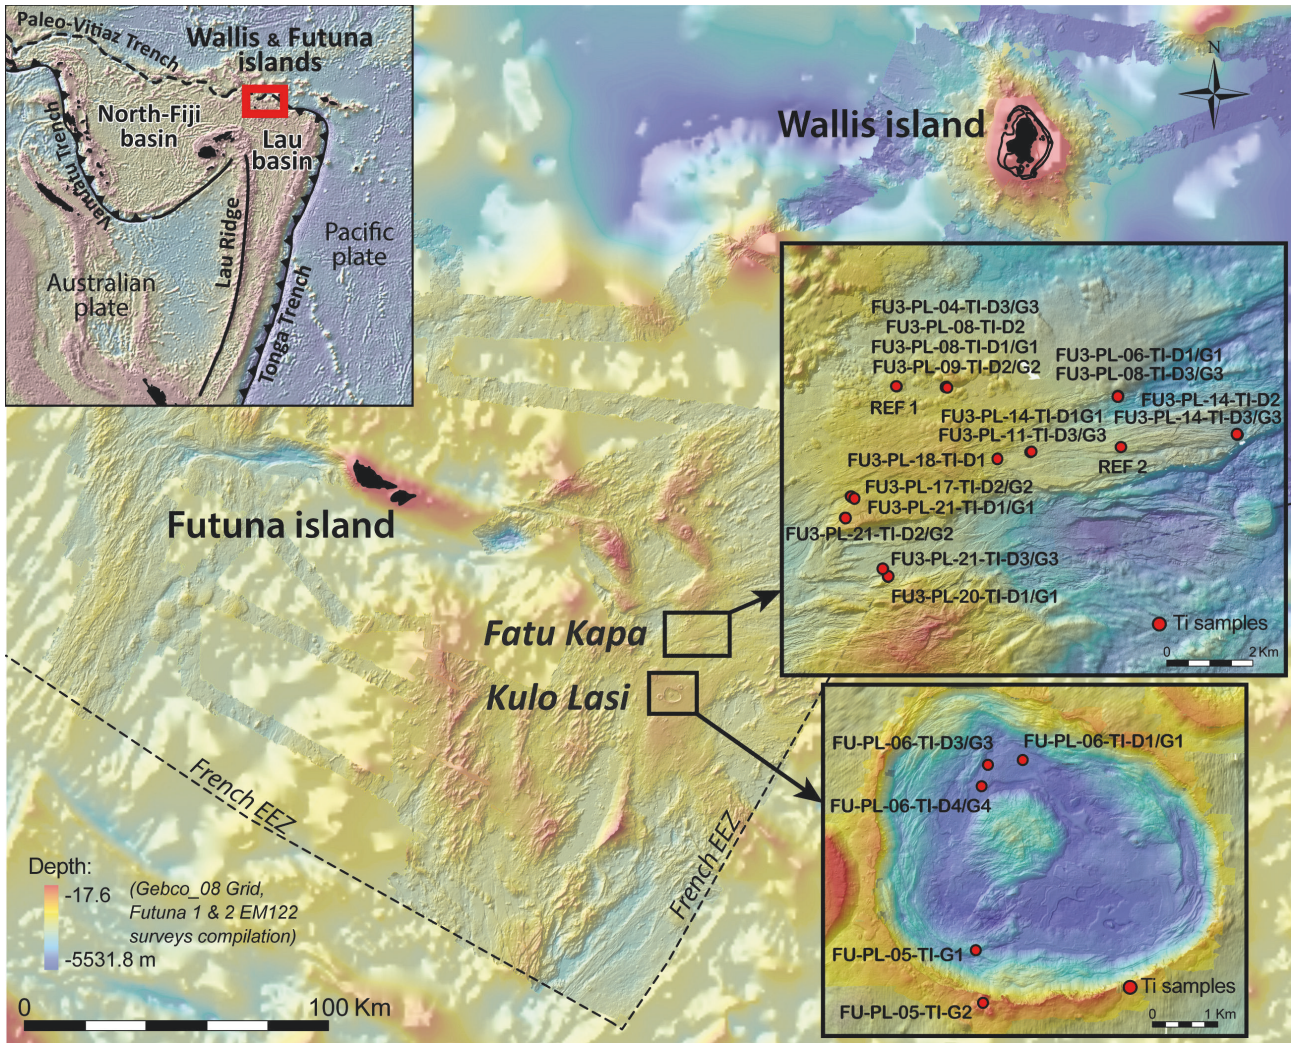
Paleo-Vitiaz Trench

Wallis & Futuna islands

North-Fiji basin

Lau basin

Vanuatu Trench

Lau Ridge

Pacific plate

Australian plate

Tonga Trench

Wallis island

N

FU3-PL-04-TI-D3/G3
FU3-PL-08-TI-D2
FU3-PL-08-TI-D1/G1
FU3-PL-09-TI-D2/G2
REF 1
FU3-PL-06-TI-D1/G1
FU3-PL-08-TI-D3/G3
FU3-PL-14-TI-D2
FU3-PL-14-TI-D1G1
FU3-PL-14-TI-D3/G3
FU3-PL-11-TI-D3/G3
REF 2
FU3-PL-18-TI-D1
FU3-PL-17-TI-D2/G2
FU3-PL-21-TI-D1/G1
FU3-PL-21-TI-D2/G2
FU3-PL-21-TI-D3/G3
FU3-PL-20-TI-D1/G1
Ti samples
0 2 Km

Futuna island

Fatu Kapa

Kulo Lasi

French EEZ

French EEZ

FU-PL-06-TI-D3/G3
FU-PL-06-TI-D1/G1
FU-PL-06-TI-D4/G4
FU-PL-05-TI-G1
Ti samples
FU-PL-05-TI-G2
0 1 Km

Depth:
-17.6
-5531.8 m
(Gebco_08 Grid, Futuna 1 & 2 EM122 surveys compilation)

0 100 Km